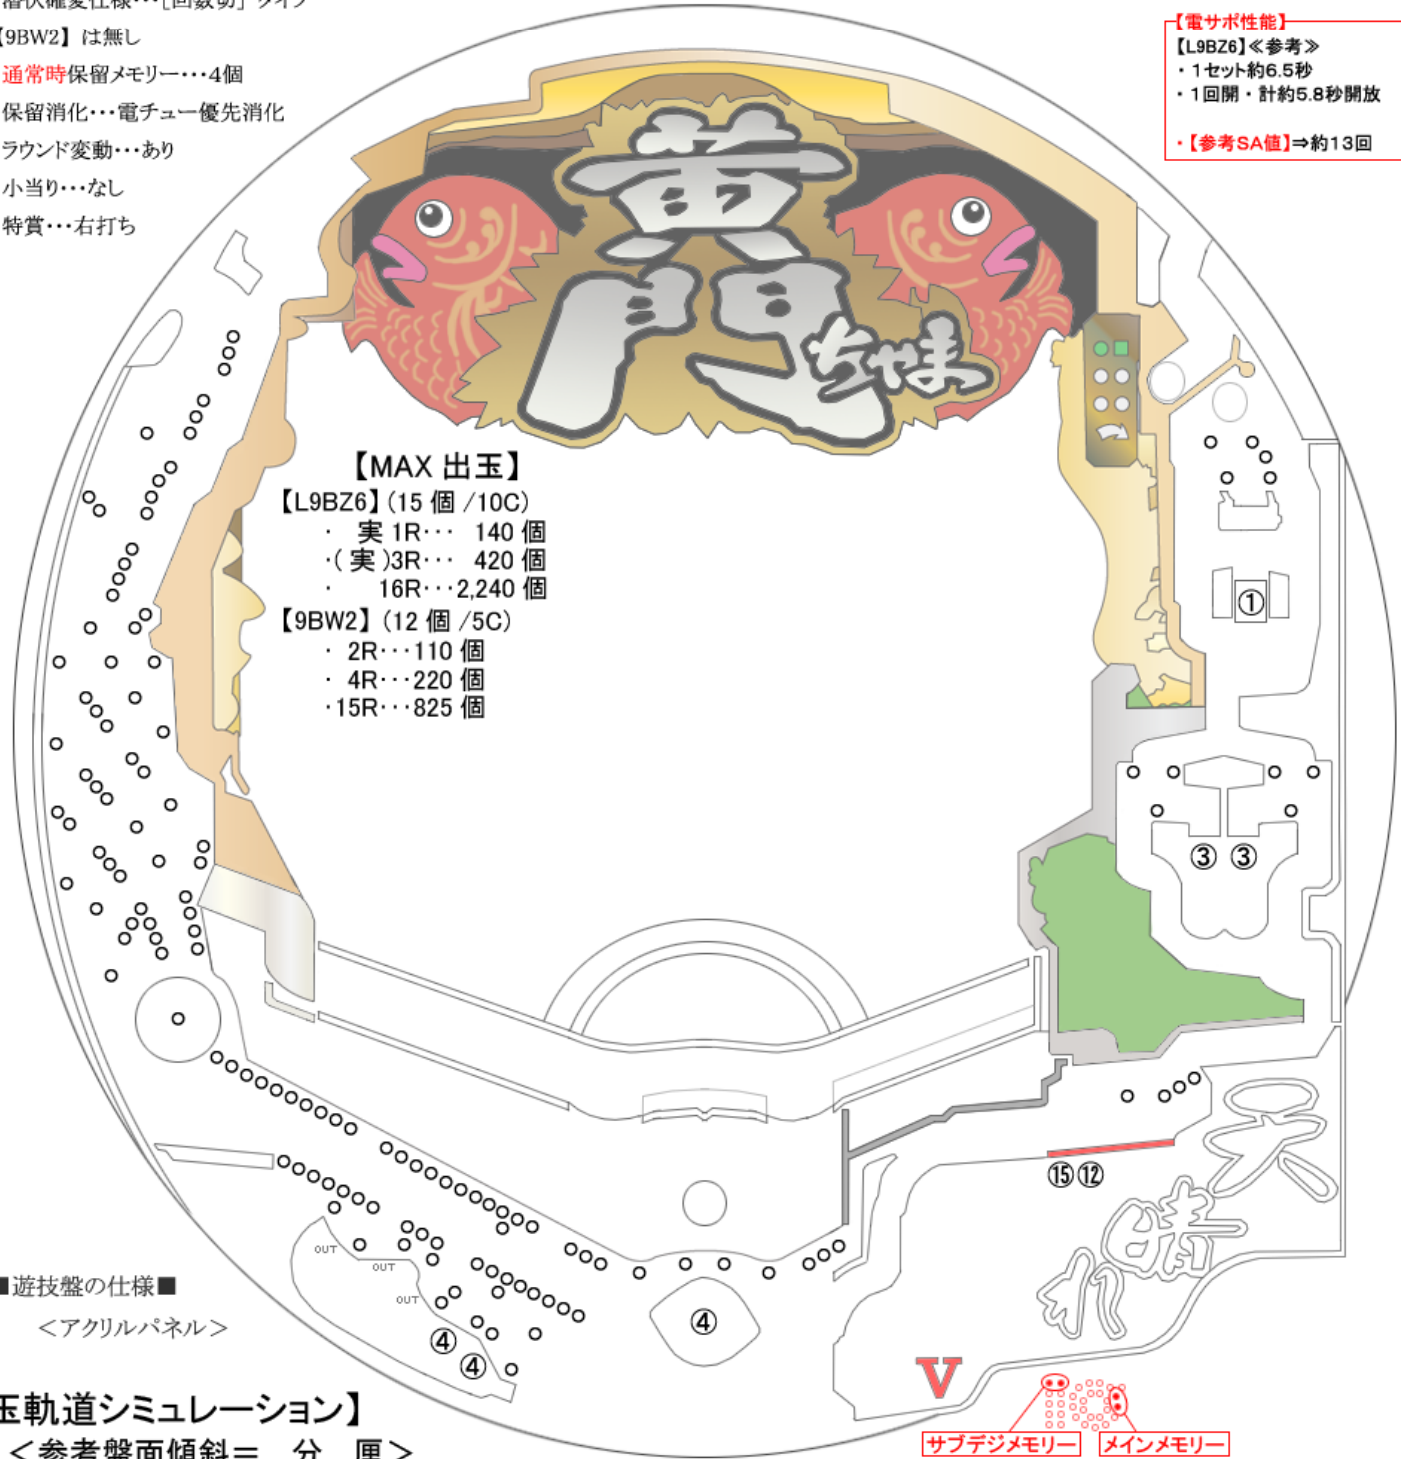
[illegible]仕様・・・[回数切]タイプ
【9BW2】は無し
通常時保留メモリー・・・4個
保留消化・・・電チュー優先消化
ラウンド変動・・・あり
小当り・・・なし
特賞・・・右打ち

【電サポ性能】
【L9BZ6】≪参考≫
・1セット約6.5秒
・1回開・計約5.8秒開放

・【参考SA値】⇒約13回

黄門ちゃま

【MAX 出玉】
【L9BZ6】(15 個 /10C)
・ 実 1R・・・ 140 個
・( 実 )3R・・・ 420 個
・ 16R・・・2,240 個
【9BW2】(12 個 /5C)
・ 2R・・・110 個
・ 4R・・・220 個
・15R・・・825 個

①
③ ③
⑮⑫
天晴れ
OUT
OUT
OUT
④
④
④
V

■遊技盤の仕様■
<アクリルパネル>

サブデジメモリー
メインメモリー

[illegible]玉軌道シミュレーション】
<参考盤面傾斜= 分 厘>